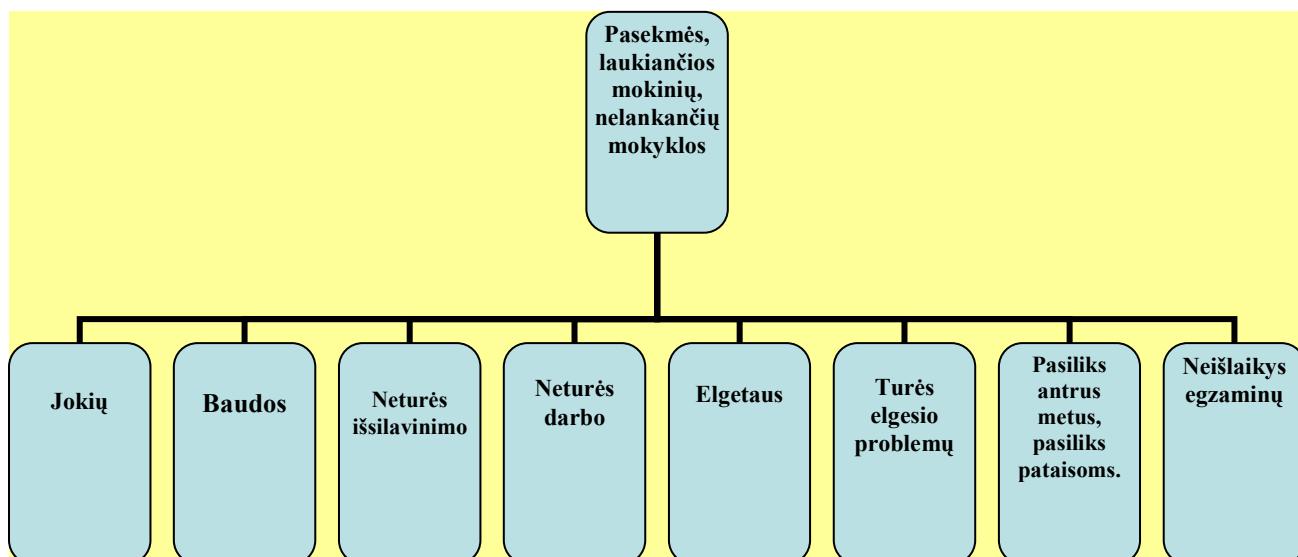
Pasekmės, laukiančios mokinių, nelankančių mokyklos

Jokių

Baudos

Neturės išsilavinimo

Neturės darbo

Elgetaus

Turės elgesio problemų

Pasiliks antrus metus, pasiliks pataisoms.

Neišlaikys egzaminų